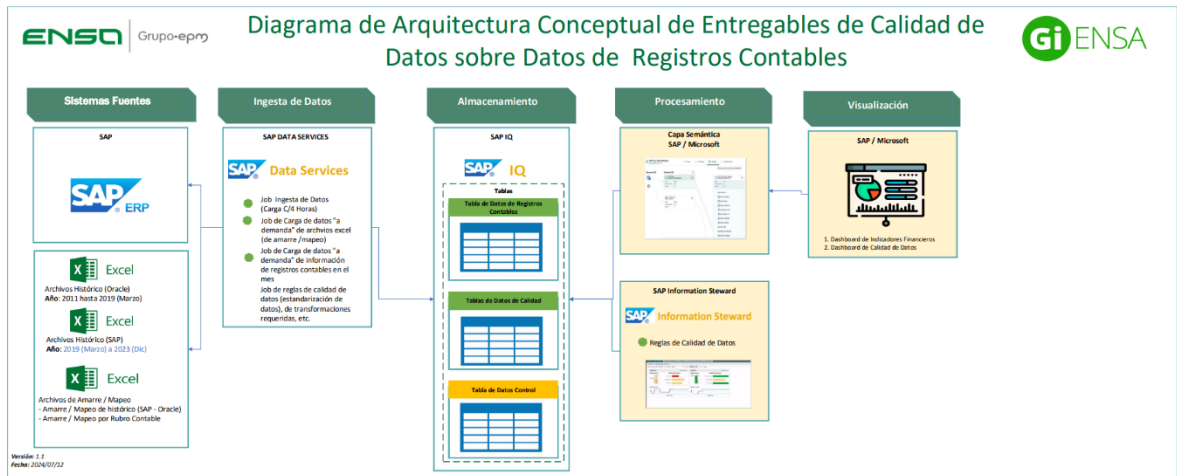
ENSA | Grupo·epm

Diagrama de Arquitectura Conceptual de Entregables de Calidad de Datos sobre Datos de Registros Contables

Gi ENSA

Sistemas Fuentes

SAP

SAP ERP

Excel
Archivos Histórico (Oracle)
Año: 2011 hasta 2019 (Marzo)

Excel
Archivos Histórico (SAP)
Año: 2019 (Marzo) a 2023 (Dic)

Excel
Archivos de Amarre / Mapeo
- Amarre / Mapeo de histórico (SAP - Oracle)
- Amarre / Mapeo por Rubro Contable

Ingesta de Datos

SAP DATA SERVICES

SAP Data Services

Job Ingesta de Datos (Carga C/4 Horas)
Job de Carga de datos "a demanda" de archivos excel (de amarre /mapeo)
Job de Carga de datos "a demanda" de información de registros contables en el mes
Job de reglas de calidad de datos (estandarización de datos), de transformaciones requeridas, etc.

Almacenamiento

SAP IQ

SAP IQ

Tablas

Tabla de Datos de Registros Contables

Tablas de Datos de Calidad

Tabla de Datos Control

Procesamiento

Capa Semántica
SAP / Microsoft

SAP Information Steward

SAP Information Steward

Reglas de Calidad de Datos

Visualización

SAP / Microsoft

1. Dashboard de Indicadores Financieros
2. Dashboard de Calidad de Datos

Versión: 1.1
Fecha: 2024/07/12